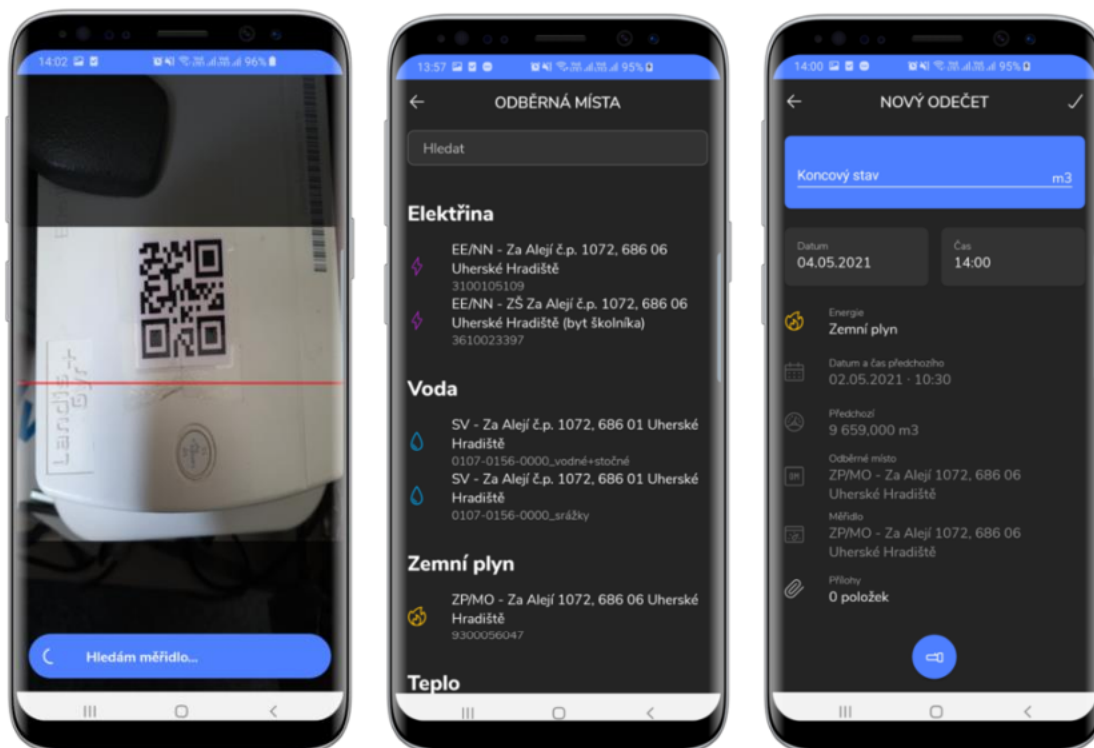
14:02 96%

Landis+Gyr

Hledám měřidlo...

13:57 95%

ODBĚRNÁ MÍSTA

Hledat

Elektřina

EE/NN - Za Alejí č.p. 1072, 686 06 Uherské Hradiště
3100105109

EE/NN - ZŠ Za Alejí č.p. 1072, 686 06 Uherské Hradiště (byt školníka)
3610023397

Voda

SV - Za Alejí č.p. 1072, 686 01 Uherské Hradiště
0107-0156-0000_vodné+stočné

SV - Za Alejí č.p. 1072, 686 01 Uherské Hradiště
0107-0156-0000_srážky

Zemní plyn

ZP/MO - Za Alejí 1072, 686 06 Uherské Hradiště
9300056047

Teplo

14:00 95%

NOVÝ ODEČET

Koncový stav m3

Datum
04.05.2021

Čas
14:00

Energie
Zemní plyn

Datum a čas předchozího
02.05.2021 - 10:30

Předchozí
9 659,000 m3

Odběrné místo
ZP/MO - Za Alejí 1072, 686 06 Uherské Hradiště

Měřidlo
ZP/MO - Za Alejí 1072, 686 06 Uherské Hradiště

Přílohy
0 položek